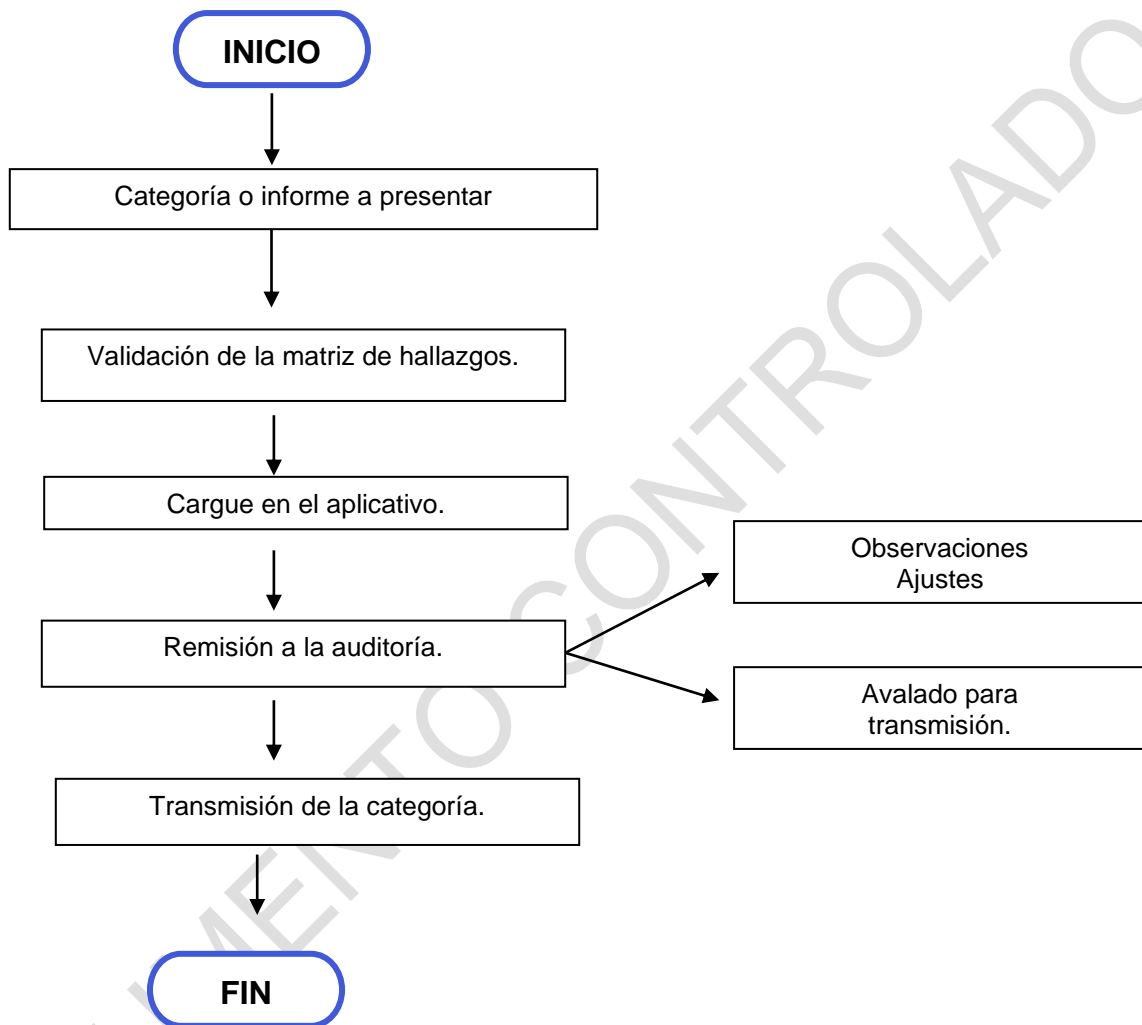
INICIO

Categoría o informe a presentar

Validación de la matriz de hallazgos.

Cargue en el aplicativo.

Remisión a la auditoría.

Observaciones
Ajustes

Avalado para transmisión.

Transmisión de la categoría.

FIN

MENTO CONTROLADO